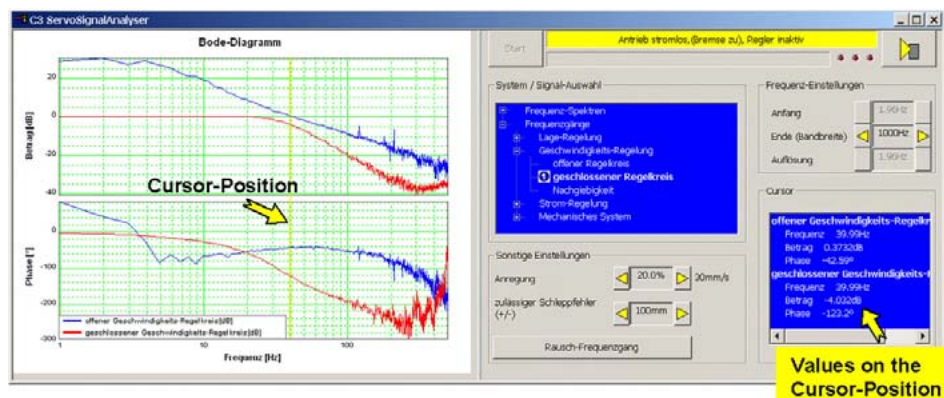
C3 ServoSignalAnalyser

Bode-Diagramm

Betrag [dB]

20
0
-20
-40

Cursor-Position

Phase [°]

0
-100
-200
-300

offener Geschwindigkeits-Regelkreis[dB]
geschlossener Geschwindigkeits-Regelkreis[dB]

1
10
100

Frequenz [Hz]

Start

Antrieb stromlos,(Bremse zu), Regler inaktiv

System / Signal-Auswahl

Frequenz-Spektren
Frequenzgänge
Lage-Regelung
Geschwindigkeits-Regelung
offener Regelkreis
geschlossener Regelkreis
Nachgiebigkeit
Strom-Regelung
Mechanisches System

Frequenz-Einstellungen

Anfang
1.96Hz
Ende (Bandbreite)
1000Hz
Auflösung
1.96Hz

Sonstige Einstellungen

Anregung
20.0%
20mm/s

zulässiger Schleppfehler (+/-)
100mm

Rausch-Frequenzgang

Cursor

offener Geschwindigkeits-Regelkreis
Frequenz 39.99Hz
Betrag 0.3732dB
Phase -42.59°
geschlossener Geschwindigkeits-Regelkreis
Frequenz 39.99Hz
Betrag -4.032dB
Phase -123.2°

Values on the Cursor-Position